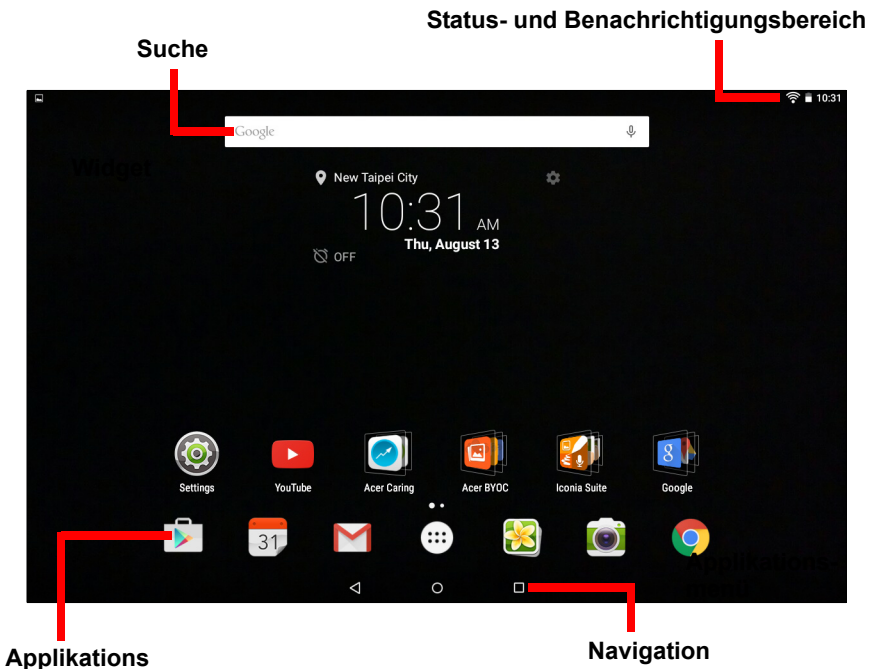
Status- und Benachrichtigungsbereich

Suche

10:31

Google

Widget

New Taipei City

10:31 AM

Thu, August 13

OFF

Settings

YouTube

Acer Caring

Acer BYOC

Iconia Suite

Google

31

Applikations-menü

Applikations

Navigation